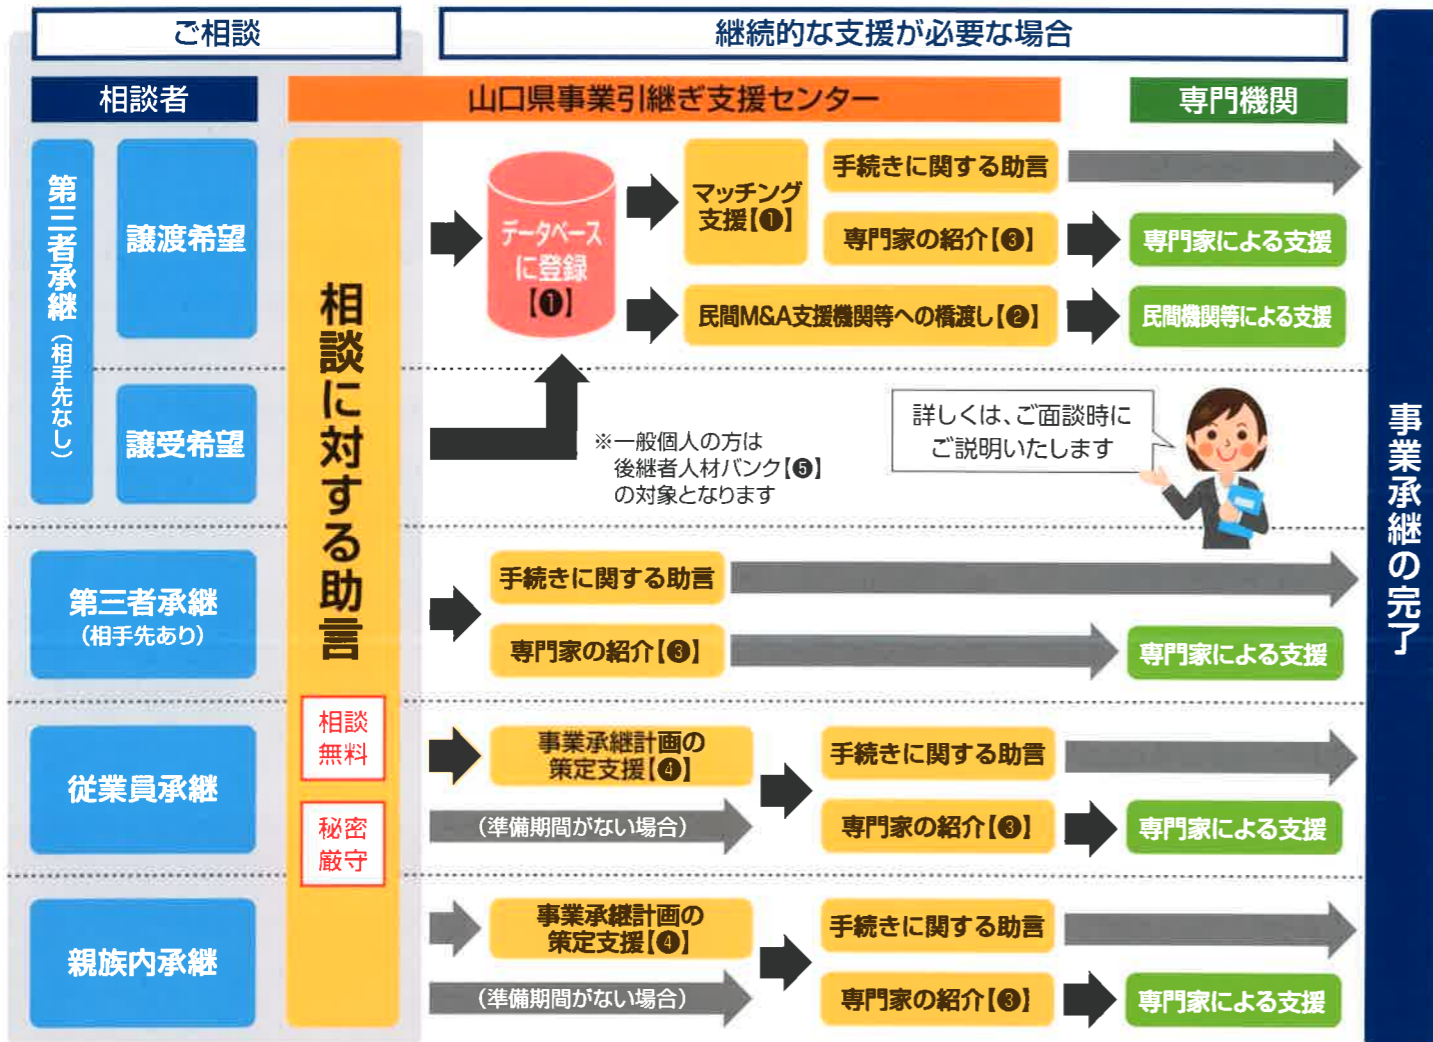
ご相談

継続的な支援が必要な場合

相談者

山口県事業引継ぎ支援センター

専門機関

第三者承継（相手先なし）

譲渡希望

譲受希望

相談に対する助言

相談無料

秘密厳守

データベースに登録【❶】

マッチング支援【❶】

手続きに関する助言

専門家の紹介【❸】

専門家による支援

民間M&A支援機関等への橋渡し【❷】

民間機関等による支援

※一般個人の方は後継者人材バンク【❺】の対象となります

詳しくは、ご面談時にご説明いたします

第三者承継（相手先あり）

手続きに関する助言

専門家の紹介【❸】

専門家による支援

従業員承継

事業承継計画の策定支援【❹】

（準備期間がない場合）

手続きに関する助言

専門家の紹介【❸】

専門家による支援

親族内承継

事業承継計画の策定支援【❹】

（準備期間がない場合）

手続きに関する助言

専門家の紹介【❸】

専門家による支援

事業承継の完了